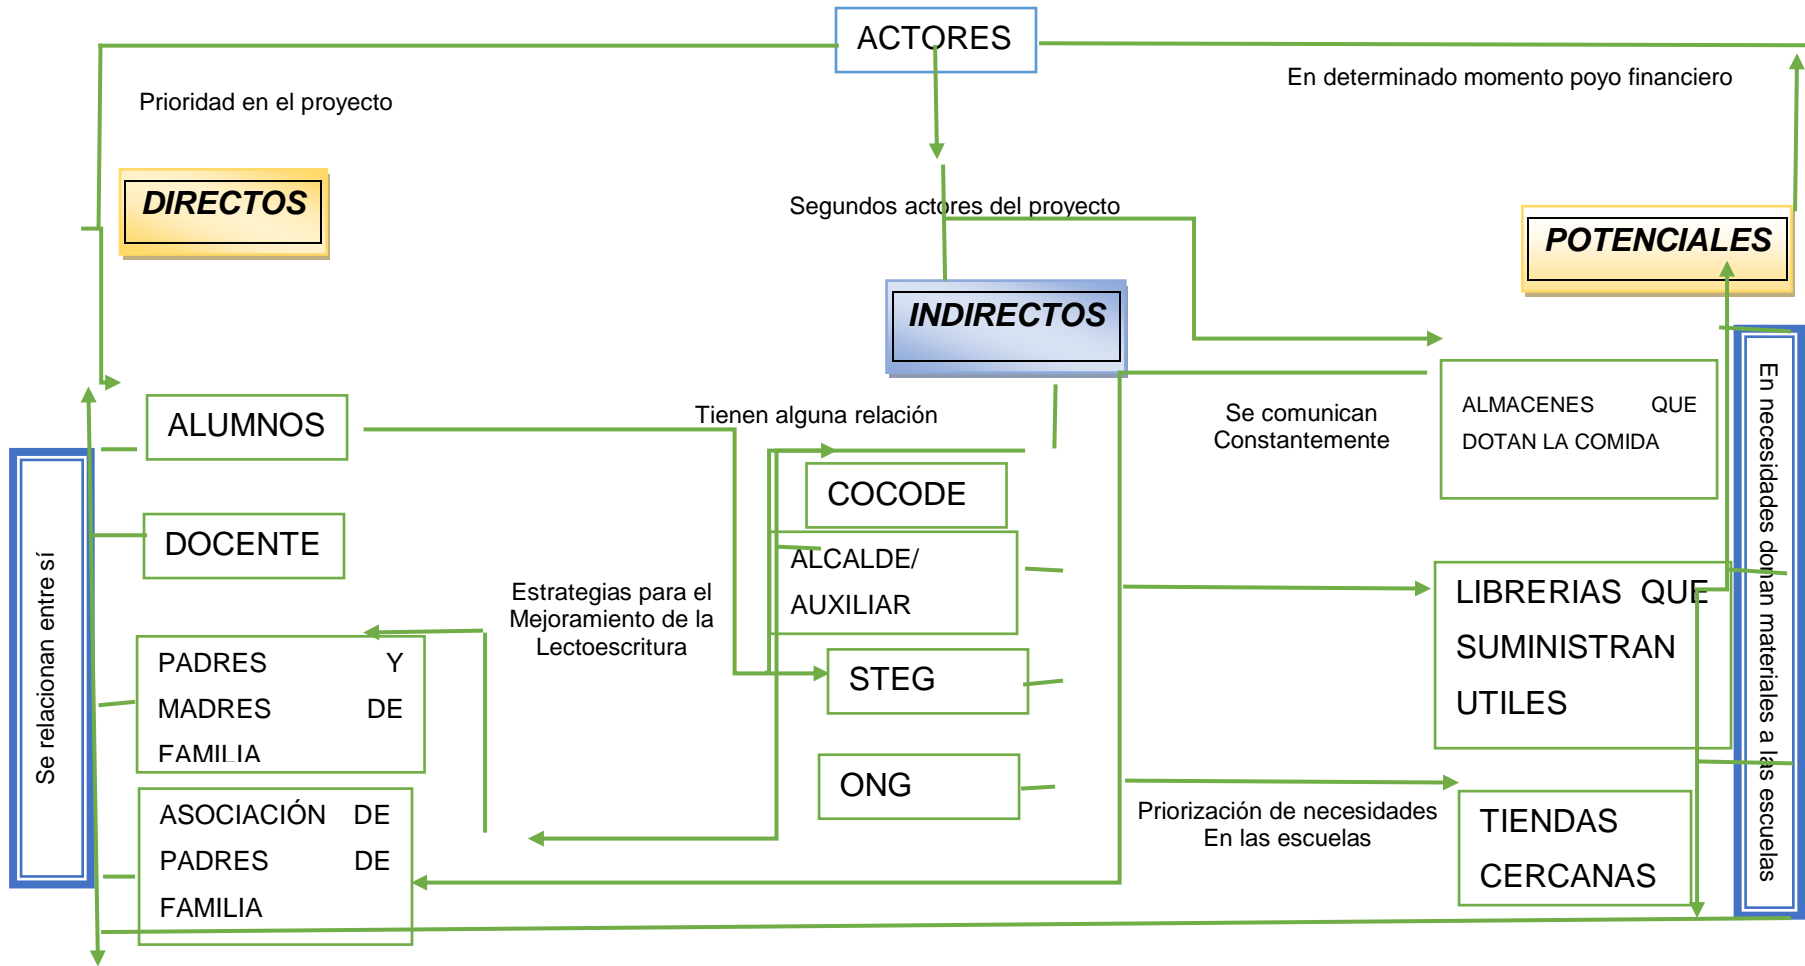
ACTORES

Prioridad en el proyecto

En determinado momento poyo financiero

DIRECTOS

Segundos actores del proyecto

POTENCIALES

INDIRECTOS

Se relacionan entre sí

ALUMNOS

Tienen alguna relación

Se comunican Constantemente

ALMACENES QUE DOTAN LA COMIDA

En necesidades donan materiales a las escuelas

COCODE

DOCENTE

ALCALDE/ AUXILIAR

Estrategias para el Mejoramiento de la Lectoescritura

LIBRERIAS QUE SUMINISTRAN UTILES

PADRES Y MADRES DE FAMILIA

STEG

ONG

ASOCIACIÓN DE PADRES DE FAMILIA

Priorización de necesidades En las escuelas

TIENDAS CERCANAS